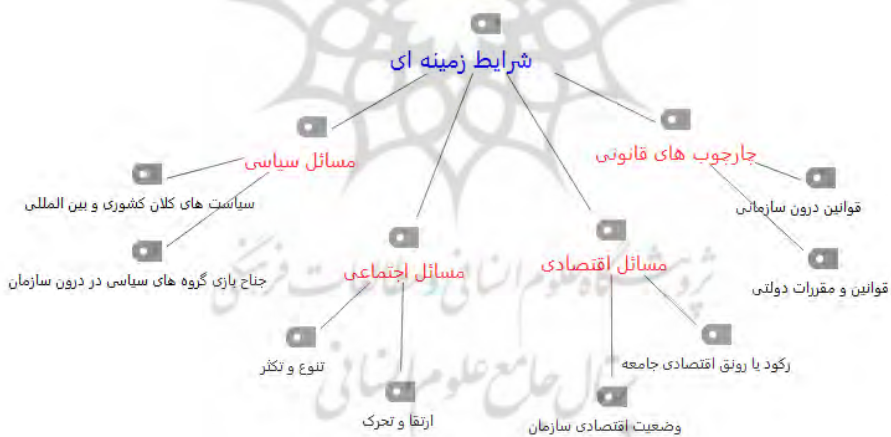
شرایط زمینه ای

مسائل سیاسی

سیاست های کلان کشوری و بین المللی

جناح بازی گروه های سیاسی در درون سازمان

مسائل اجتماعی

تنوع و تکثر

ارتقا و تحرک

مسائل اقتصادی

رکود یا رونق اقتصادی جامعه

وضعیت اقتصادی سازمان

چارچوب های قانونی

قوانین درون سازمانی

قوانین و مقررات دولتی

پژوهشگاه علوم انسانی و مطالعات فرهنگی

پرتال جامع علوم انسانی